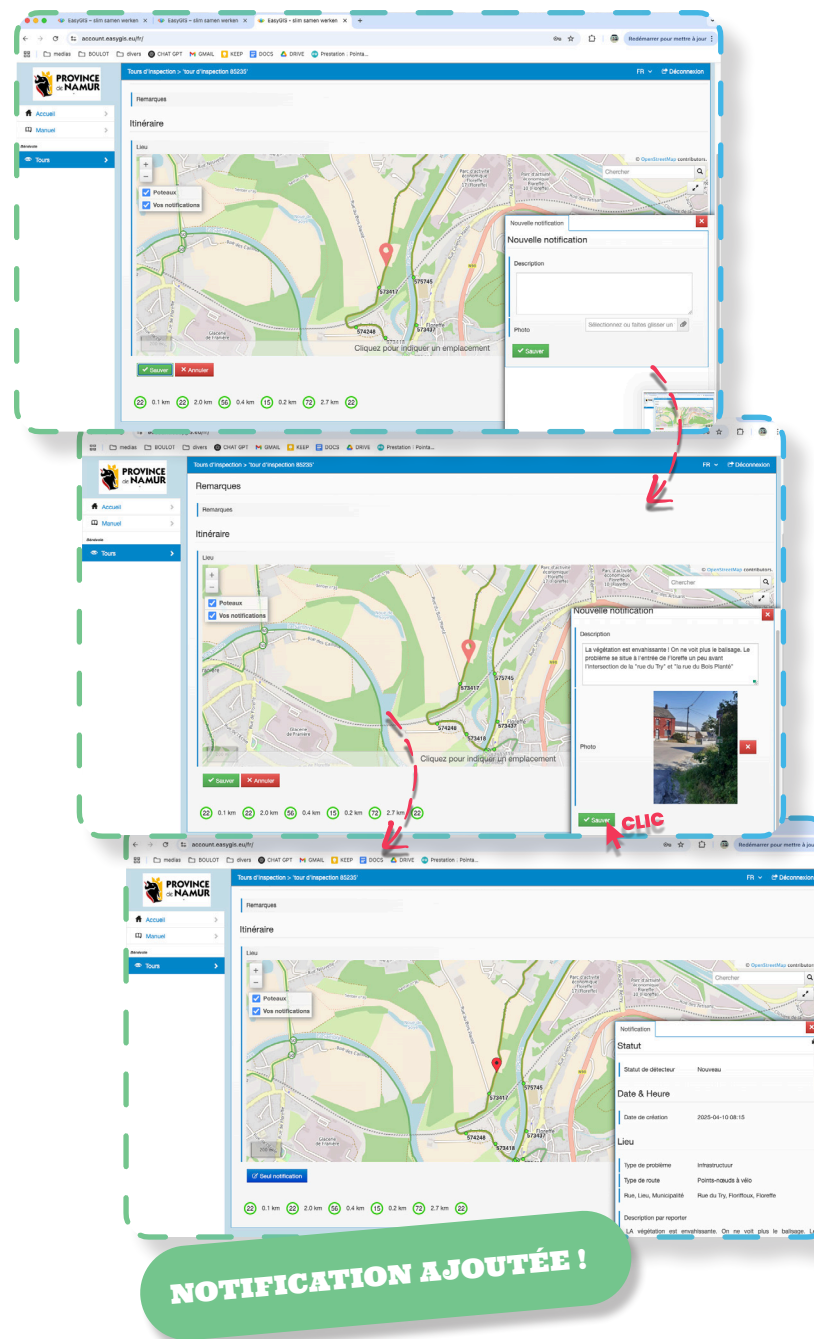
EasyGIS – slim samen werken
EasyGIS – slim samen werken
EasyGIS – slim samen werken

account.easygis.eu/fr/

Redémarrer pour mettre à jour

medias BOULOT divers CHAT GPT GMAIL KEEP DOCS DRIVE Prestation : Pointa...

PROVINCE de NAMUR

Accueil
Manuel
Générale
Tours

Tours d'inspection > 'tour d'inspection 85235'

FR Déconnexion

Remarques

Itinéraire

Lieu

© OpenStreetMap contributors.

Chercher

Poteaux
Vos notifications

573417
575745
574248
573437

Cliquez pour indiquer un emplacement

Nouvelle notification

Nouvelle notification

Description

Photo

Sélectionnez ou faites glisser un

Sauver

Sauver Annuler

22 0.1 km 22 2.0 km 56 0.4 km 15 0.2 km 72 2.7 km 22

medias BOULOT divers CHAT GPT GMAIL KEEP DOCS DRIVE Prestation : Pointa...

PROVINCE de NAMUR

Accueil
Manuel
Générale
Tours

Tours d'inspection > 'tour d'inspection 85235'

FR Déconnexion

Remarques

Remarques

Itinéraire

Lieu

© OpenStreetMap contributors.

Chercher

Poteaux
Vos notifications

573417
575745
574248
573418
573437

Cliquez pour indiquer un emplacement

Nouvelle notification

Description

La végétation est envahissante ! On ne voit plus le balisage. Le problème se situe à l'entrée de Floreffe un peu avant l'intersection de la "rue du Try" et "la rue du Bois Planté"

Photo

Sauver

CLIC

Sauver Annuler

22 0.1 km 22 2.0 km 56 0.4 km 15 0.2 km 72 2.7 km 22

account.easygis.eu/fr/

Redémarrer pour mettre à jour

medias BOULOT divers CHAT GPT GMAIL KEEP DOCS DRIVE Prestation : Pointa...

PROVINCE de NAMUR

Accueil
Manuel
Générale
Tours

Tours d'inspection > 'tour d'inspection 85235'

FR Déconnexion

Remarques

Itinéraire

Lieu

© OpenStreetMap contributors.

Chercher

Poteaux
Vos notifications

573417
575745
574248
573418
573437

Seul notification

22 0.1 km 22 2.0 km 56 0.4 km 15 0.2 km 72 2.7 km 22

Notification

Statut

Statut de détecteur Nouveau

Date & Heure

Date de création 2025-04-10 08:15

Lieu

Type de problème Infrastructuur
Type de route Points-nœuds à vélo
Rue, Lieu, Municipalité Rue du Try, Floriffoux, Floreffe

Description par reporter

LA végétation est envahissante. On ne voit plus le balisage. L

NOTIFICATION AJOUTÉE !